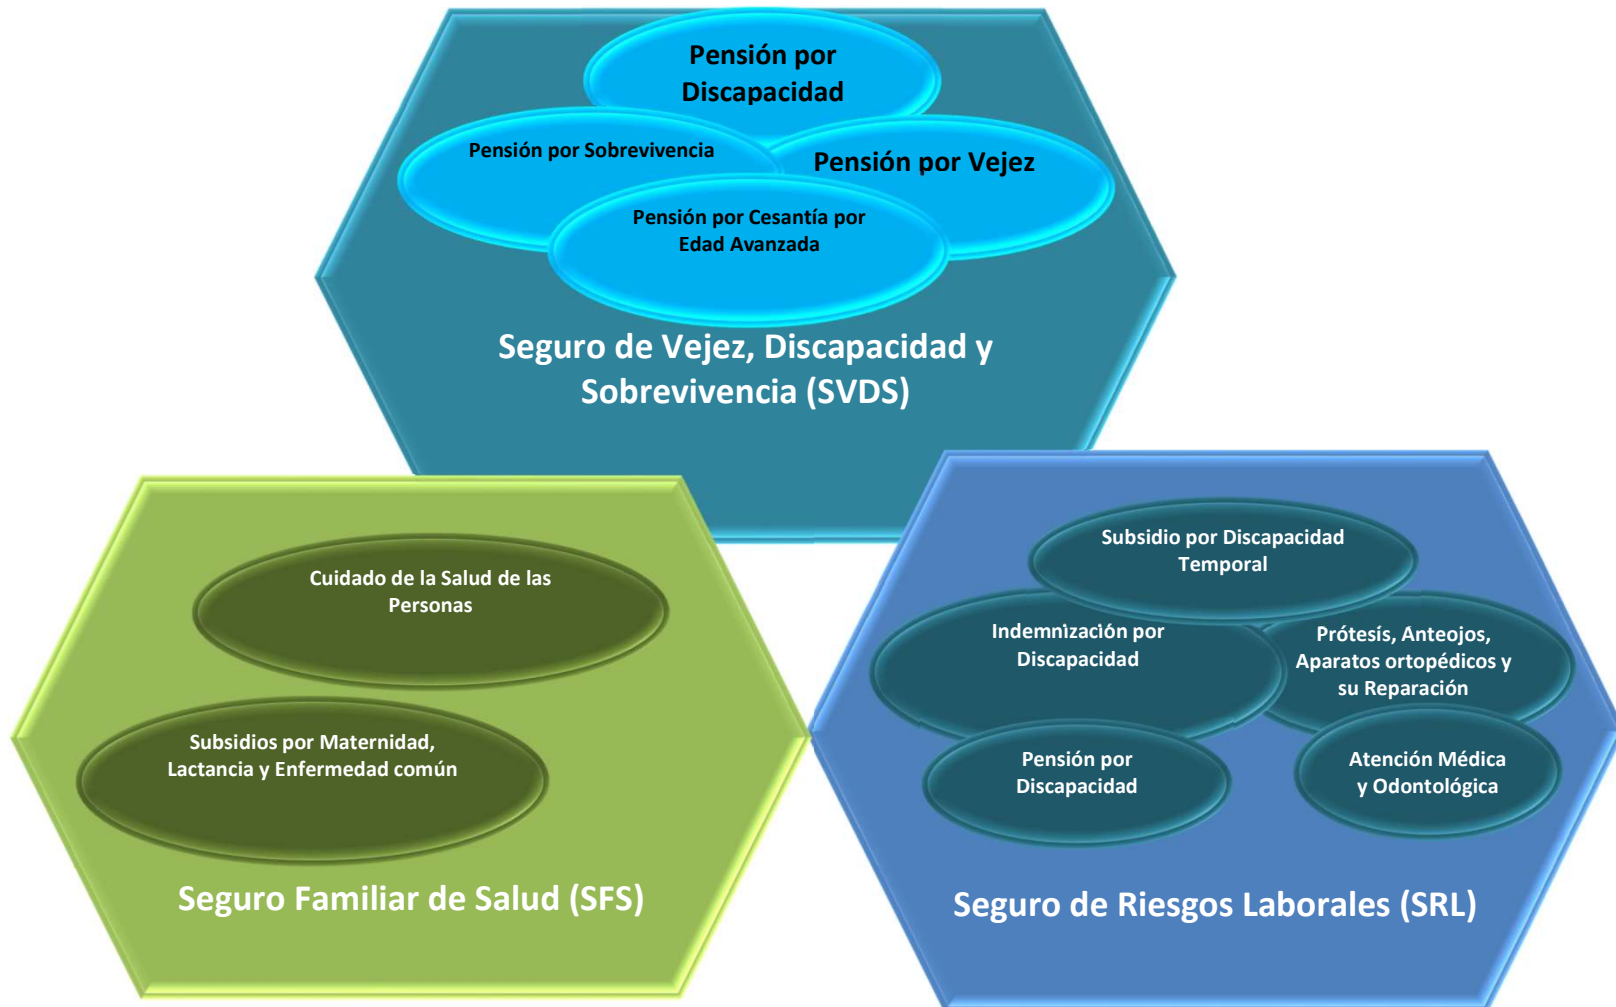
Pensión por Discapacidad

Pensión por Sobrevivencia

Pensión por Vejez

Pensión por Cesantía por Edad Avanzada

Seguro de Vejez, Discapacidad y Sobrevivencia (SVDS)

Cuidado de la Salud de las Personas

Subsidios por Maternidad, Lactancia y Enfermedad común

Seguro Familiar de Salud (SFS)

Subsidio por Discapacidad Temporal

Indemnìzación por Discapacidad

Prótesis, Anteojos, Aparatos ortopédicos y su Reparación

Pensión por Discapacidad

Atención Médica y Odontológica

Seguro de Riesgos Laborales (SRL)